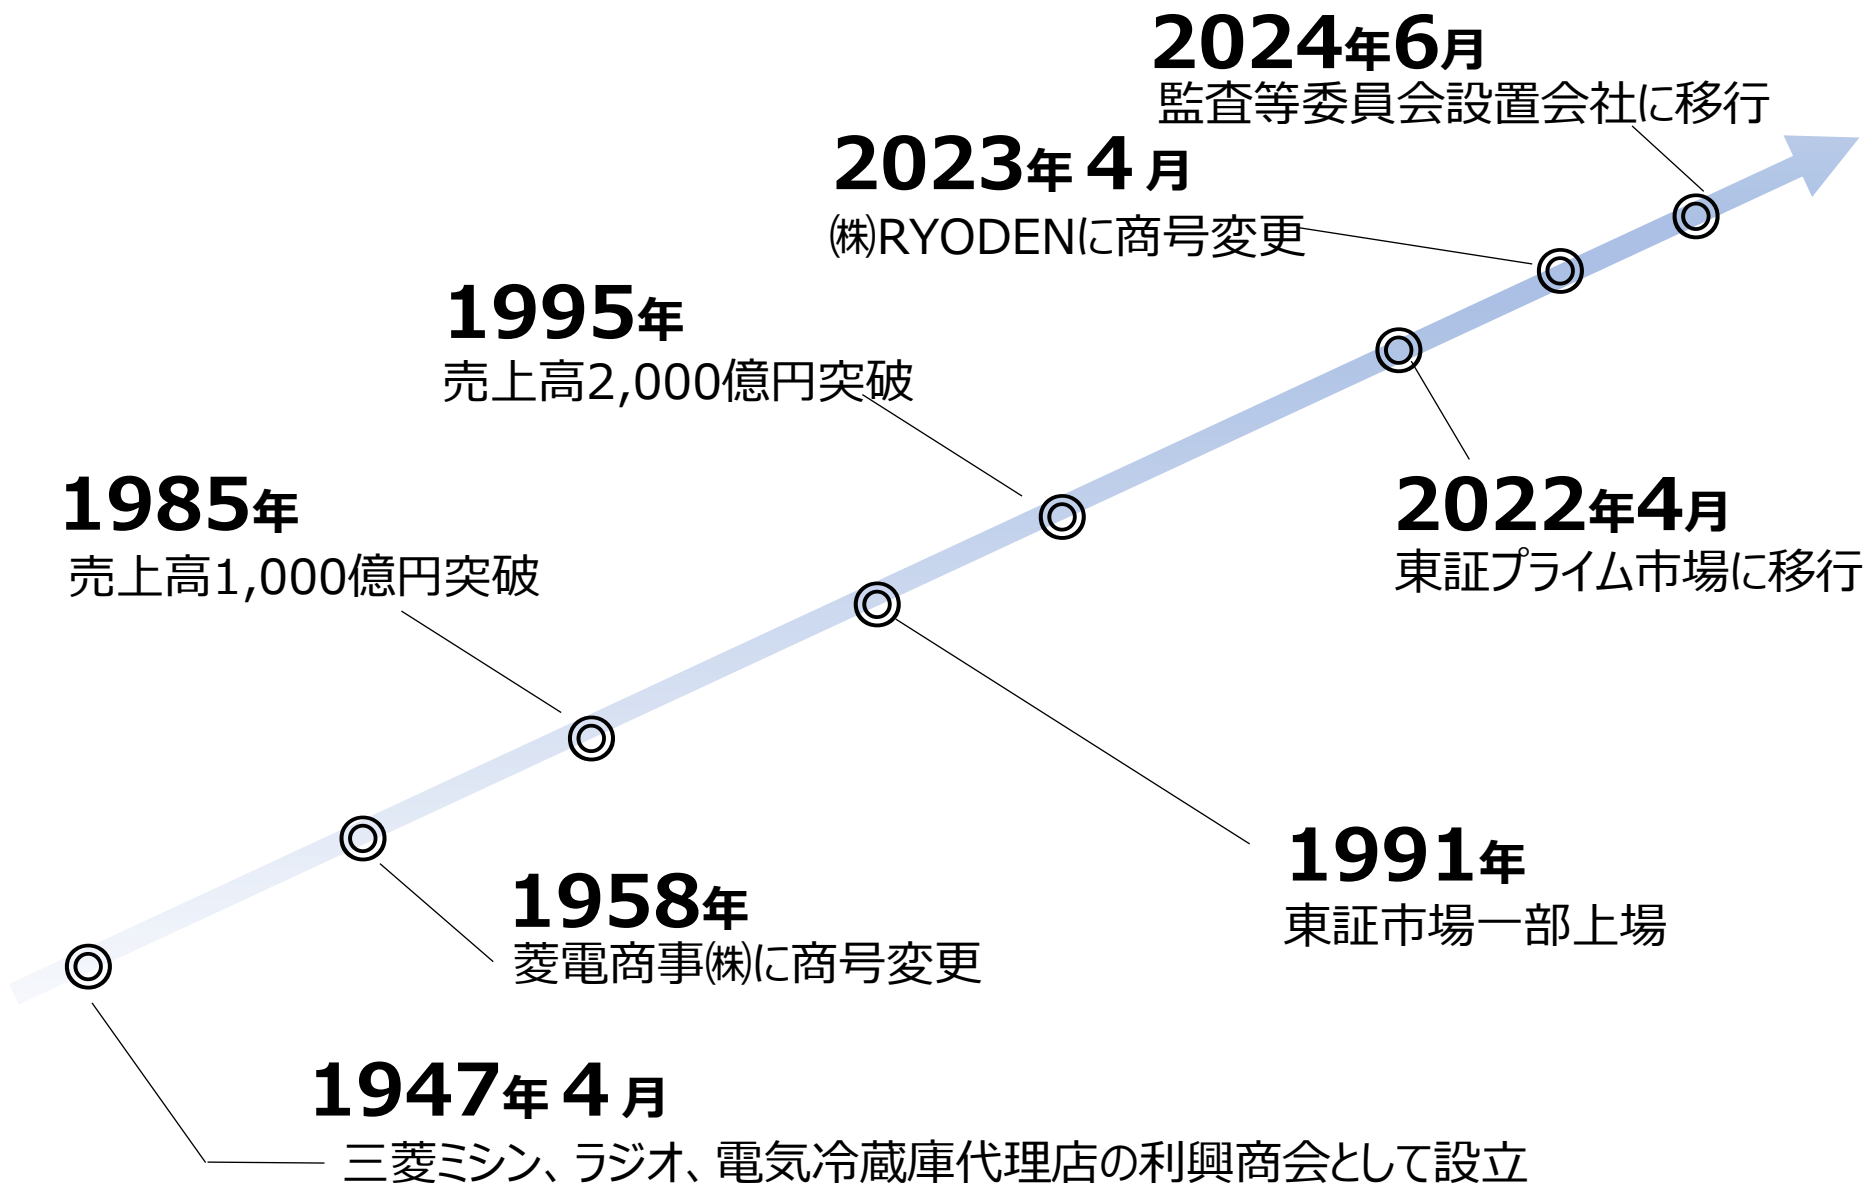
2024年6月
監査等委員会設置会社に移行

2023年4月
㈱RYODENに商号変更

1995年
売上高2,000億円突破

1985年
売上高1,000億円突破

2022年4月
東証プライム市場に移行

1991年
東証市場一部上場

1958年
菱電商事㈱に商号変更

1947年4月
三菱ミシン、ラジオ、電気冷蔵庫代理店の利興商会として設立